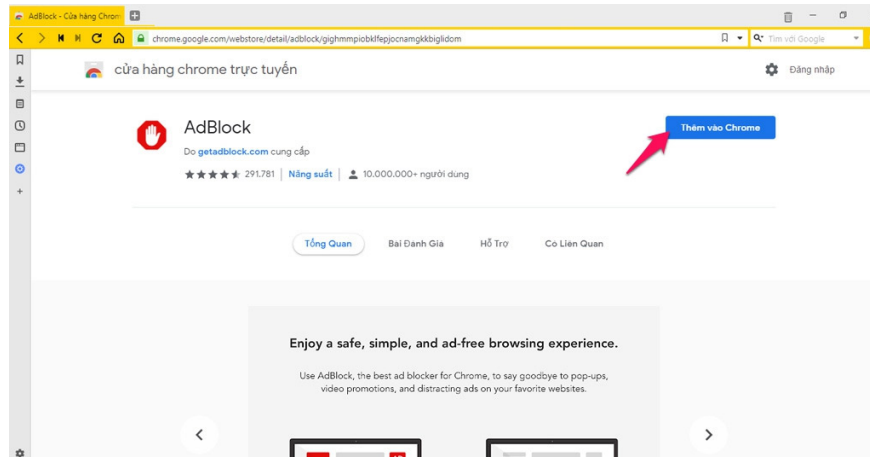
AdBlock - Cửa hàng Chrom

chrome.google.com/webstore/detail/adblock/gighmmpiobklfepjocnamgkkbiglidom

Tìm với Google

cửa hàng chrome trực tuyến

Đăng nhập

AdBlock

Do getadblock.com cung cấp

291.781 | Năng suất | 10.000.000+ người dùng

Thêm vào Chrome

Tổng Quan

Bài Đánh Giá

Hỗ Trợ

Có Liên Quan

Enjoy a safe, simple, and ad-free browsing experience.

Use AdBlock, the best ad blocker for Chrome, to say goodbye to pop-ups, video promotions, and distracting ads on your favorite websites.